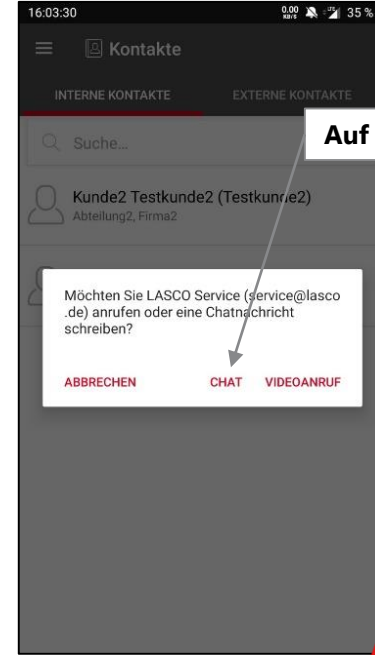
16:03:30

0.00 KB/S 35 %

Kontakte

INTERNE KONTAKTE

EXTERNE KONTAKTE

Suche...

Auf

Kunde2 Testkunde2 (Testkunde2)

Abteilung2, Firma2

Möchten Sie LASCO Service (service@lasco.de) anrufen oder eine Chatnachricht schreiben?

ABBRECHEN

CHAT

VIDEOANRUF